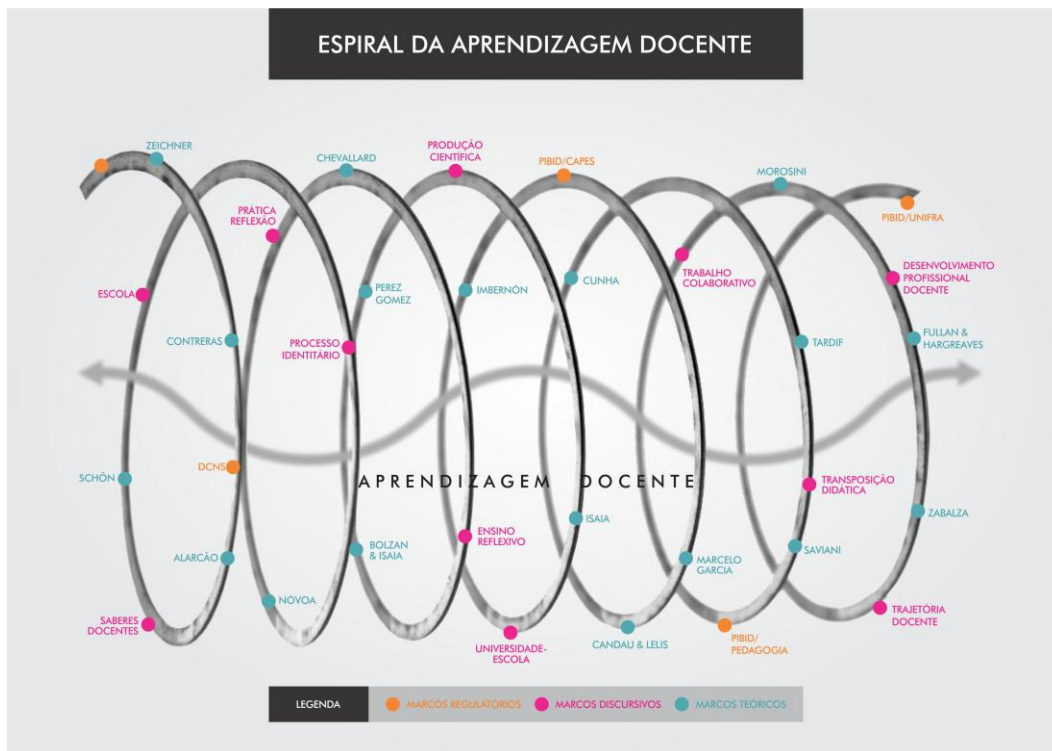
ESPIRAL DA APRENDIZAGEM DOCENTE

ZEICHNER
CHEVALLARD
PRODUÇÃO CIENTÍFICA
PIBID/CAPES
MOROSINI
PIBID/UNIFRA
PRÁTICA REFLEXÃO
ESCOLA
PEREZ GOMEZ
IMBERNÓN
CUNHA
TRABALHO COLABORATIVO
DESENVOLVIMENTO PROFISSIONAL DOCENTE
CONTRERAS
PROCESSO IDENTITÁRIO
TARDIF
FULLAN & HARGREAVES
SCHÖN
DCNS
APRENDIZAGEM DOCENTE
TRANSPOSIÇÃO DIDÁTICA
ISAIA
ZABALZA
ENSINO REFLEXIVO
ALARCÃO
BOLZAN & ISAIA
MARCELO GARCIA
SAVIANI
NÓVOA
SABERES DOCENTES
UNIVERSIDADE-ESCOLA
CANDAU & LELIS
PIBID/ PEDAGOGIA
TRAJETÓRIA DOCENTE

LEGENDA
MARCOS REGULATÓRIOS
MARCOS DISCURSIVOS
MARCOS TEÓRICOS